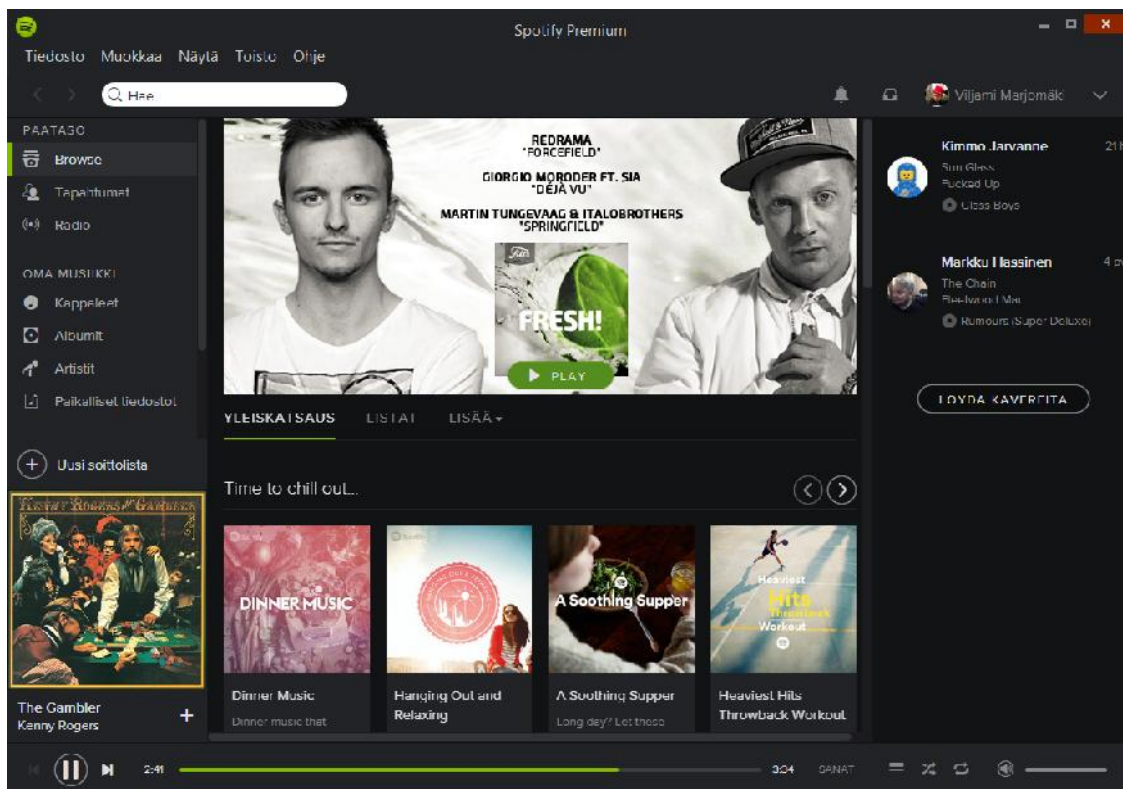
Spotify Premium

Tiedosto Muokkaa Näytä Toisto Ohje

Hae

Viljami Marjomäk

PÄÄTASO
Browse
Tapahtumat
Radio

OMA MUSIIKKI
Kappaleet
Albumit
Artistit
Paikalliset tiedostot

Uusi soittolista

KENNY ROGERS THE GAMBLER

The Gambler
Kenny Rogers

REDRAMA
"FORCEFIELD"
GIORGIO MORODER FT. SIA
"DÉJÀ VU"
MARTIN TUNGEVAAG & ITALOBROTHERS
"SPRINGFIELD"

FRESH!

PLAY

YLEISKATSAUS LISTAT LISÄÄ

Time to chill out...

DINNER MUSIC

A Soothing Supper

Heaviest Hits Throwback Workout

Dinner Music
Dinner music that

Hanging Out and Relaxing

A Soothing Supper
Long day? Let these

Heaviest Hits Throwback Workout

Kimmo Jarvanne
21
Sun Glass
Fucked Up
Glass Boys

Markku Hassinen
4
The Chain
Fleetwood Mac
Rumours (Super Deluxe)

LÖYDÄ KAVEREITA

2:41
3:04
SANAT